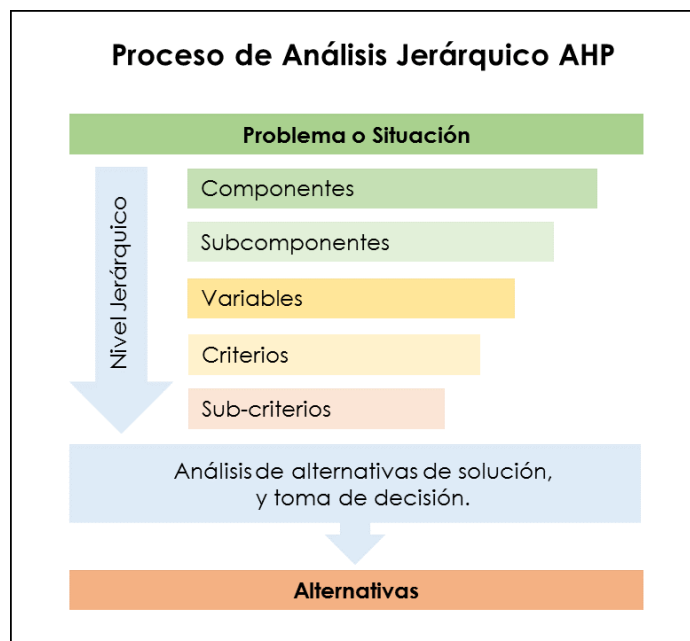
Proceso de Análisis Jerárquico AHP

Problema o Situación

Nivel Jerárquico

Componentes

Subcomponentes

Variables

Criterios

Sub-criterios

Análisis de alternativas de solución, y toma de decisión.

Alternativas